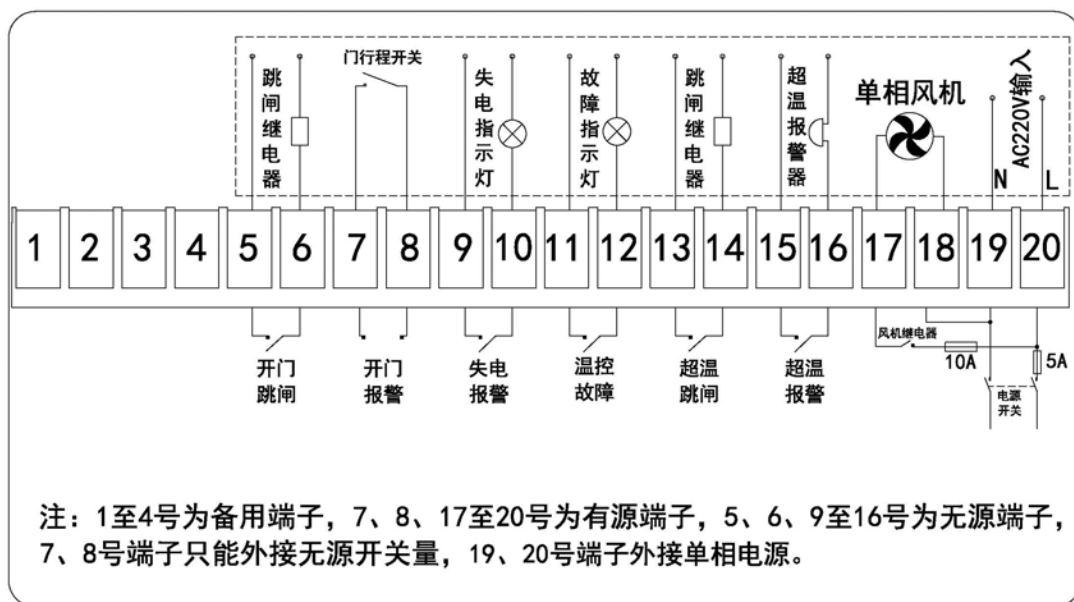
跳闸继电器

门行程开关

失电指示灯

故障指示灯

跳闸继电器

超温报警器

单相风机

AC220V输入

N L

| 1 | 2 | 3 | 4 | 5 | 6 | 7 | 8 | 9 | 10 | 11 | 12 | 13 | 14 | 15 | 16 | 17 | 18 | 19 | 20 |
|---|---|---|---|---|---|---|---|---|---|---|---|---|---|---|---|---|---|---|---|

开门跳闸

开门报警

失电报警

温控故障

超温跳闸

超温报警

风机继电器

10A

5A

电源开关

注：1至4号为备用端子，7、8、17至20号为有源端子，5、6、9至16号为无源端子，7、8号端子只能外接无源开关量，19、20号端子外接单相电源。